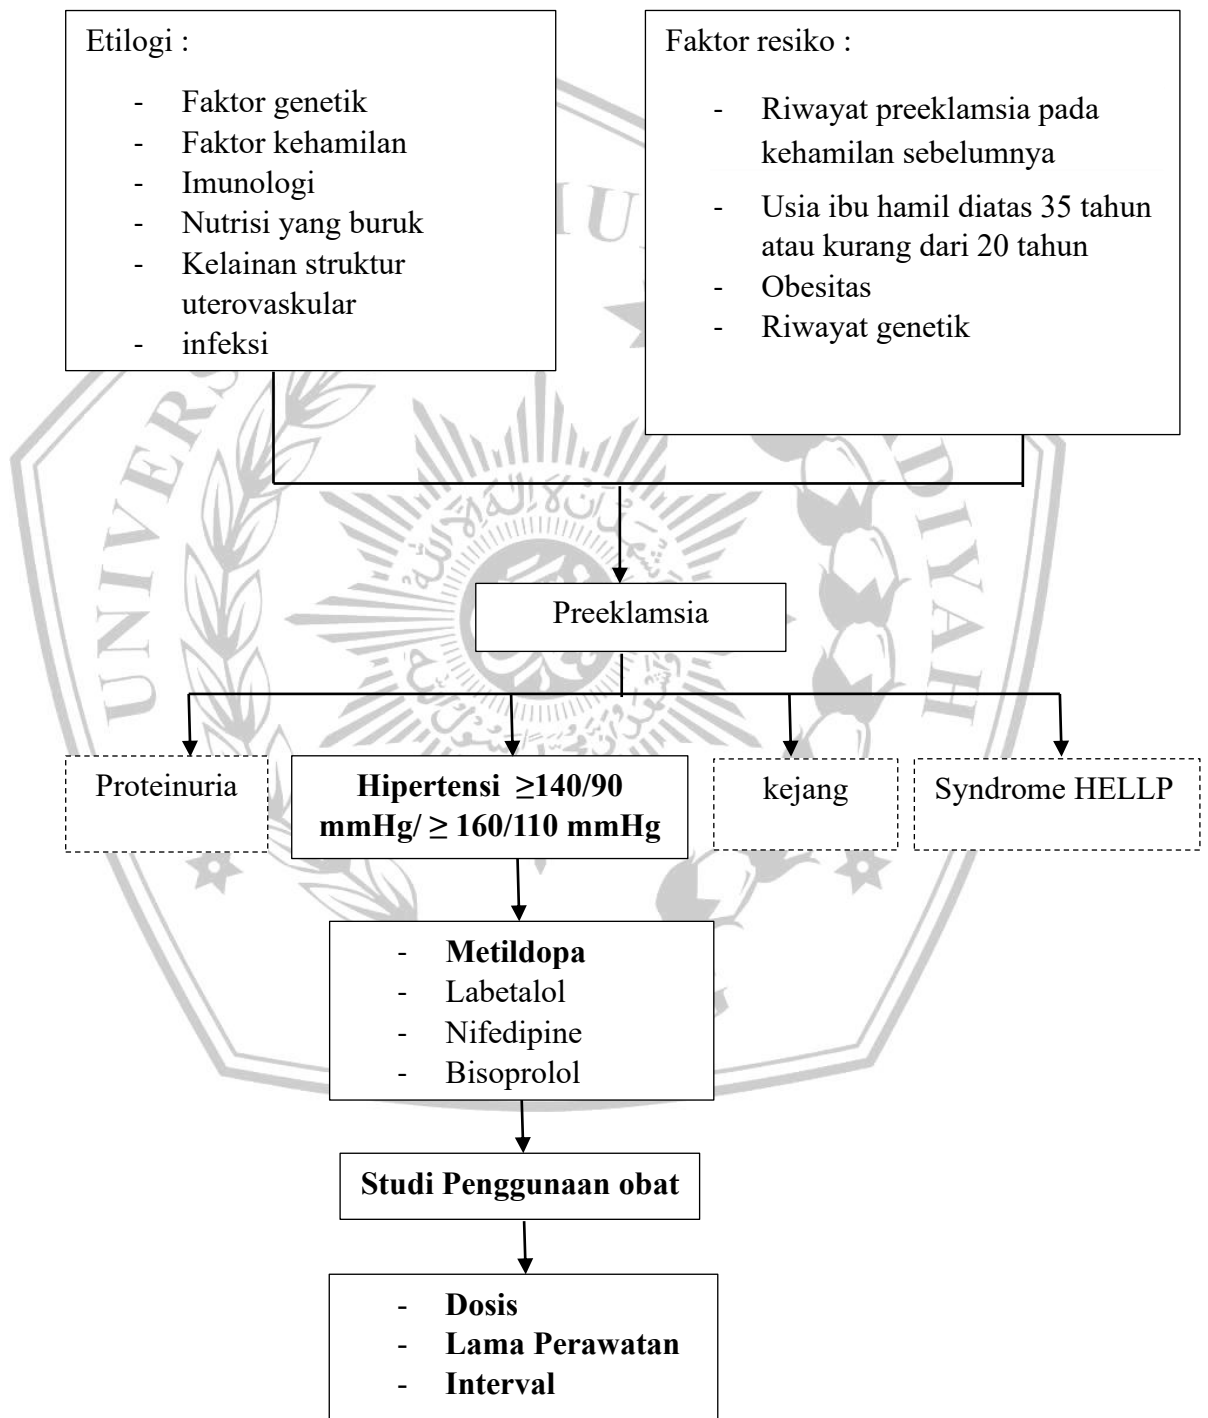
Etilogi :

- Faktor genetik
- Faktor kehamilan
- Imunologi
- Nutrisi yang buruk
- Kelainan struktur uterovaskular
- infeksi

Faktor resiko :

- Riwayat preeklamsia pada kehamilan sebelumnya
- Usia ibu hamil diatas 35 tahun atau kurang dari 20 tahun
- Obesitas
- Riwayat genetik

Preeklamsia

Proteinuria

**Hipertensi $\geq 140/90$ mmHg/ $\geq 160/110$ mmHg**

kejang

Syndrome HELLP

- **Metildopa**
- Labetalol
- Nifedipine
- Bisoprolol

**Studi Penggunaan obat**

- **Dosis**
- **Lama Perawatan**
- **Interval**